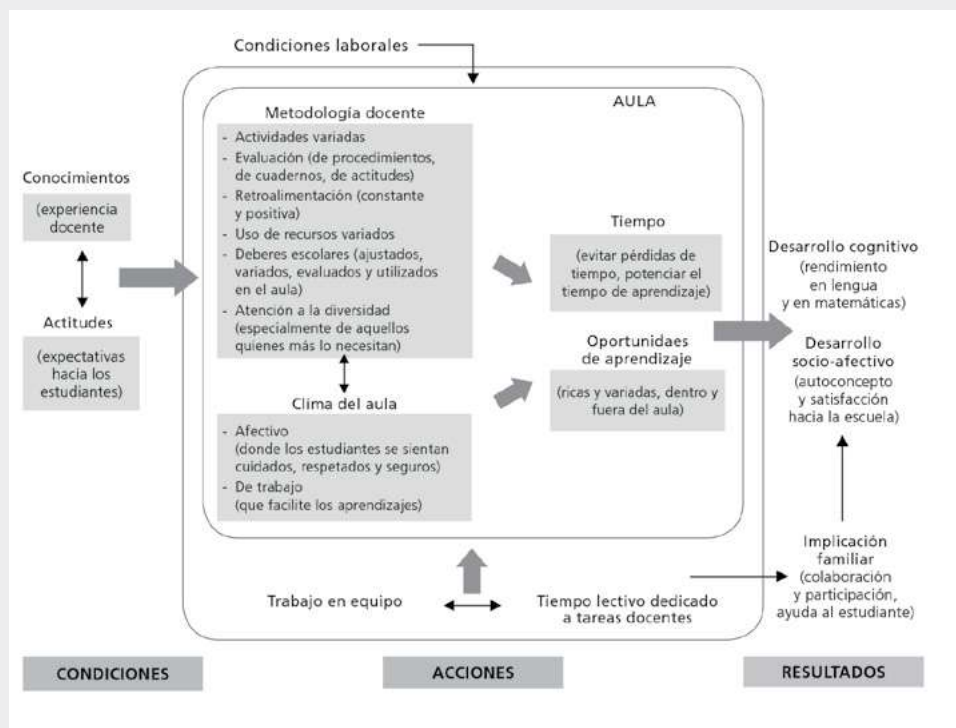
Condiciones laborales

AULA

Conocimientos

(experiencia docente

Actitudes

(expectativas hacia los estudiantes)

Metodología docente

- Actividades variadas
- Evaluación (de procedimientos, de cuadernos, de actitudes)
- Retroalimentación (constante y positiva)
- Uso de recursos variados
- Deberes escolares (ajustados, variados, evaluados y utilizados en el aula)
- Atención a la diversidad (especialmente de aquellos quienes más lo necesitan)

Clima del aula

- Afectivo (donde los estudiantes se sientan cuidados, respetados y seguros)
- De trabajo (que facilite los aprendizajes)

Tiempo

(evitar pérdidas de tiempo, potenciar el tiempo de aprendizaje)

Oportunidaes de aprendizaje

(ricas y variadas, dentro y fuera del aula)

Desarrollo cognitivo

(rendimiento en lengua y en matemáticas)

Desarrollo socio-afectivo

(autoconcepto y satisfacción hacia la escuela)

Implicación familiar

(colaboración y participación, ayuda al estudiante)

Trabajo en equipo

Tiempo lectivo dedicado a tareas docentes

CONDICIONES

ACCIONES

RESULTADOS